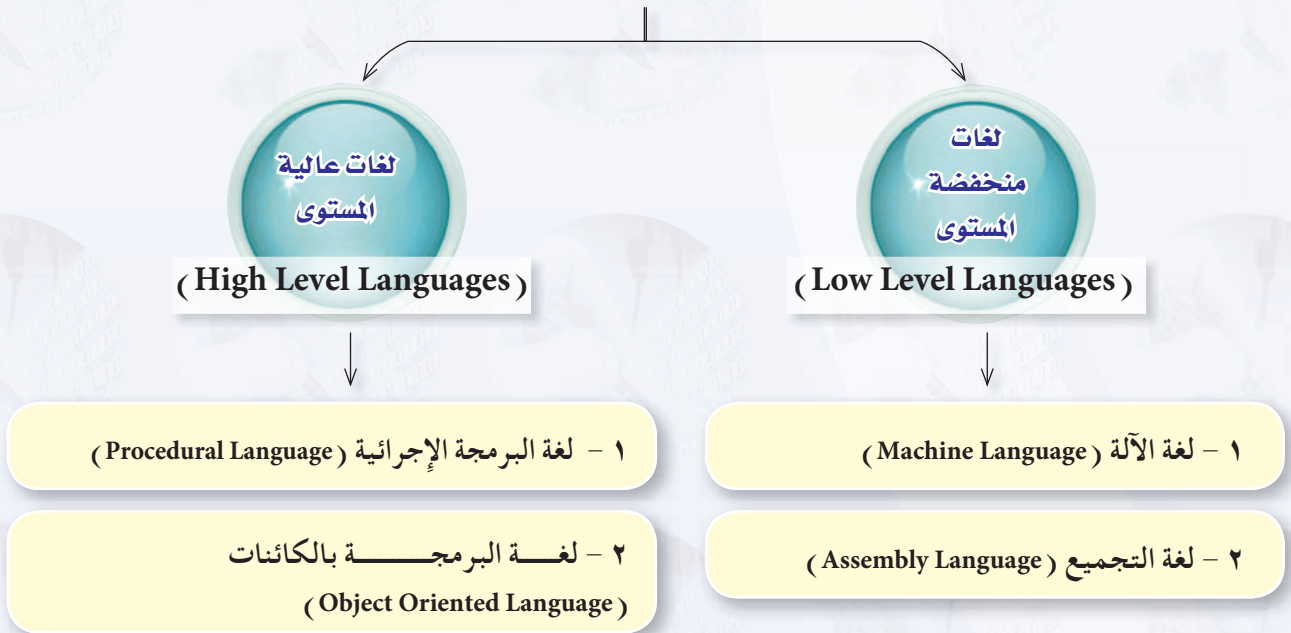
لغات منخفضة المستوى

( Low Level Languages )

١ - لغة الآلة ( Machine Language )

٢ - لغة التجميع ( Assembly Language )

لغات عالية المستوى

( High Level Languages )

١ - لغة البرمجة الإجرائية ( Procedural Language )

٢ - لغـــة البرمجـــــة بالكائنات ( Object Oriented Language )